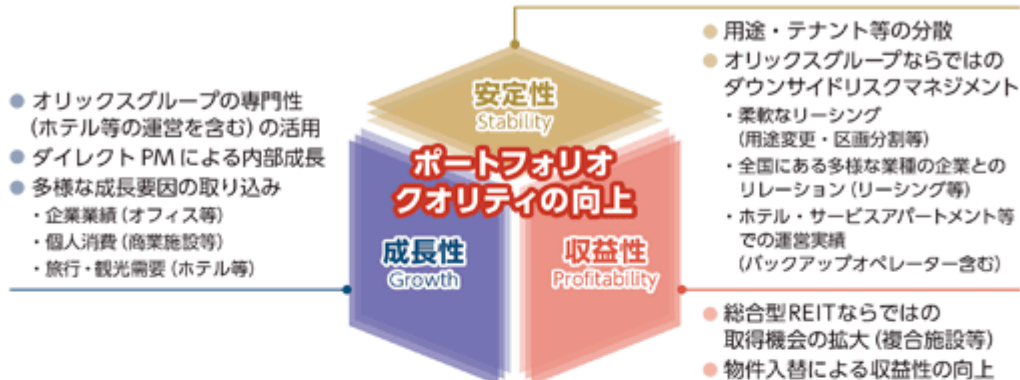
● オリックスグループの専門性（ホテル等の運営を含む）の活用
● ダイレクト PM による内部成長
● 多様な成長要因の取り込み
・企業業績（オフィス等）
・個人消費（商業施設等）
・旅行・観光需要（ホテル等）

安定性
Stability

ポートフォリオ
クオリティの向上

成長性
Growth

収益性
Profitability

● 用途・テナント等の分散
● オリックスグループならではのダウンサイドリスクマネジメント
・柔軟なリーシング（用途変更・区画分割等）
・全国にある多様な業種の企業とのリレーション（リーシング等）
・ホテル・サービスアパートメント等での運営実績（バックアップオペレーター含む）

● 総合型REITならではの取得機会の拡大（複合施設等）
● 物件入替による収益性の向上